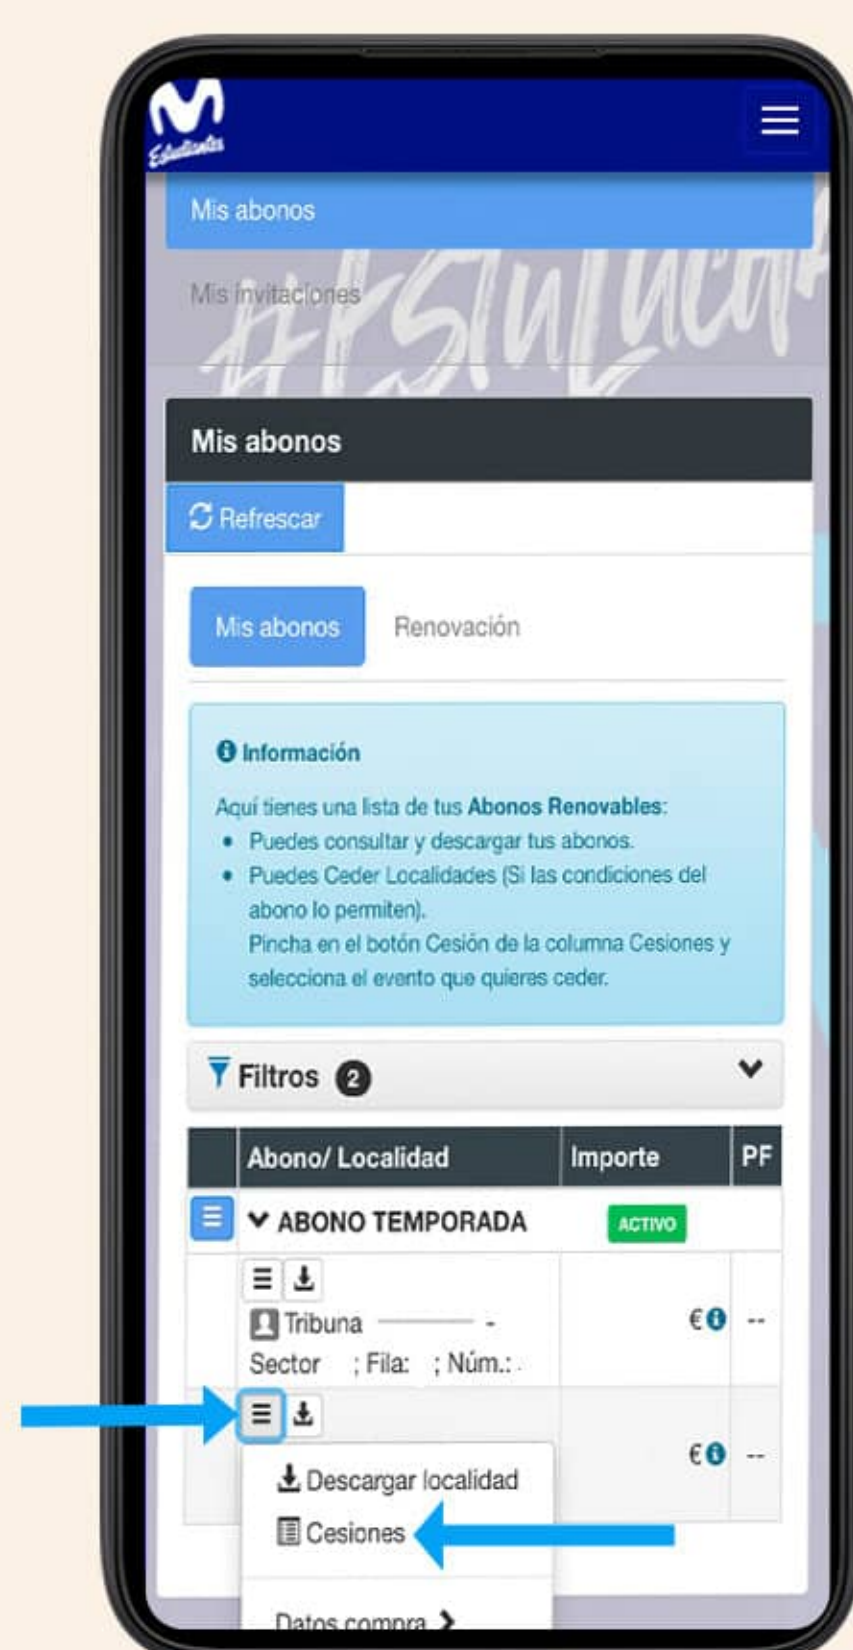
Estudiantes

Mis abonos

Mis invitaciones

#Estudiantes

Mis abonos

Refrescar

Mis abonos

Renovación

Información

Aquí tienes una lista de tus **Abonos Renovables**:

- Puedes consultar y descargar tus abonos.
- Puedes Ceder Localidades (Si las condiciones del abono lo permiten). Pincha en el botón Cesión de la columna Cesiones y selecciona el evento que quieres ceder.

Filtros 2

| | Abono/ Localidad | Importe | PF |
|---|---|---|---|
| | ABONO TEMPORADA | ACTIVO | |
| | Tribuna - Sector ; Fila: ; Núm.: | € | -- |
| | | € | -- |

Descargar localidad

Cesiones

Datos compra